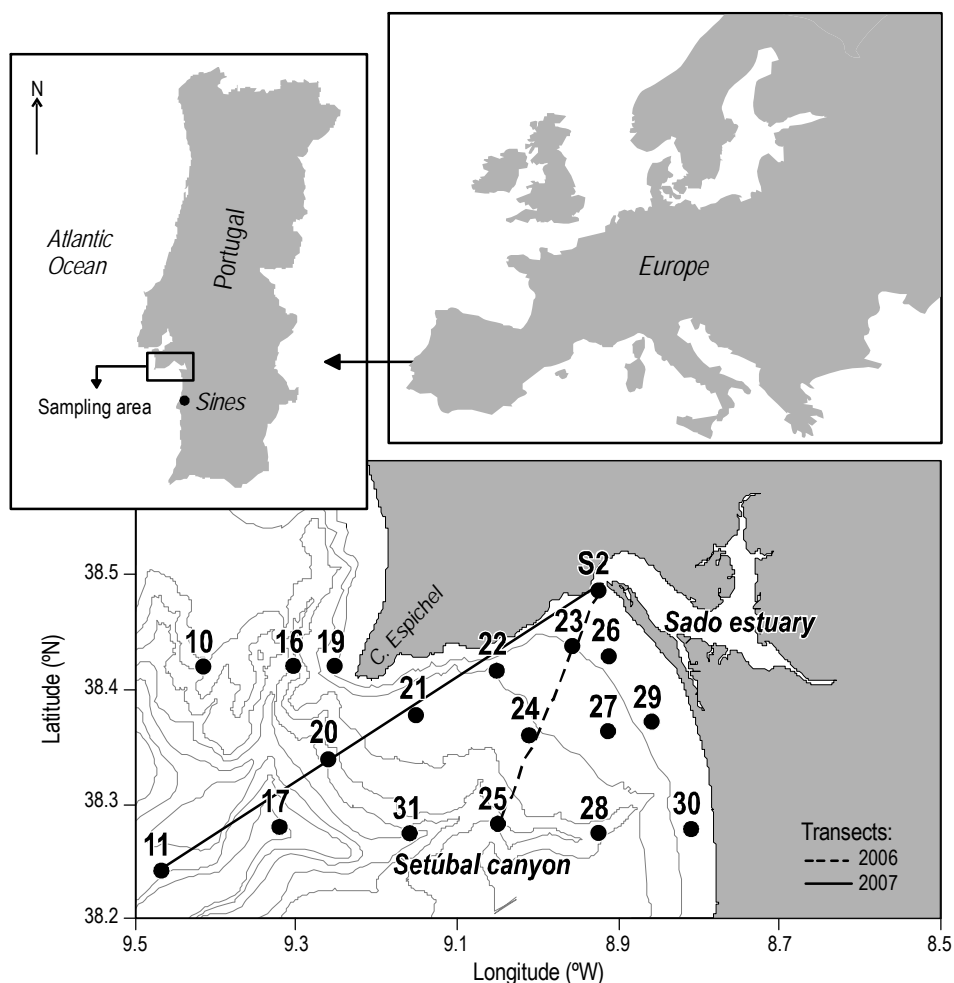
N

Atlantic Ocean

Portugal

Sampling area

Sines

Europe

S2

C. Espichel

Sado estuary

10 16 19 22 23 26 21 24 27 29 20 17 31 25 28 30 11

Setúbal canyon

Transects:
2006
2007

Latitude (ºN)

38.5
38.4
38.3
38.2

9.5 9.3 9.1 8.9 8.7 8.5

Longitude (ºW)